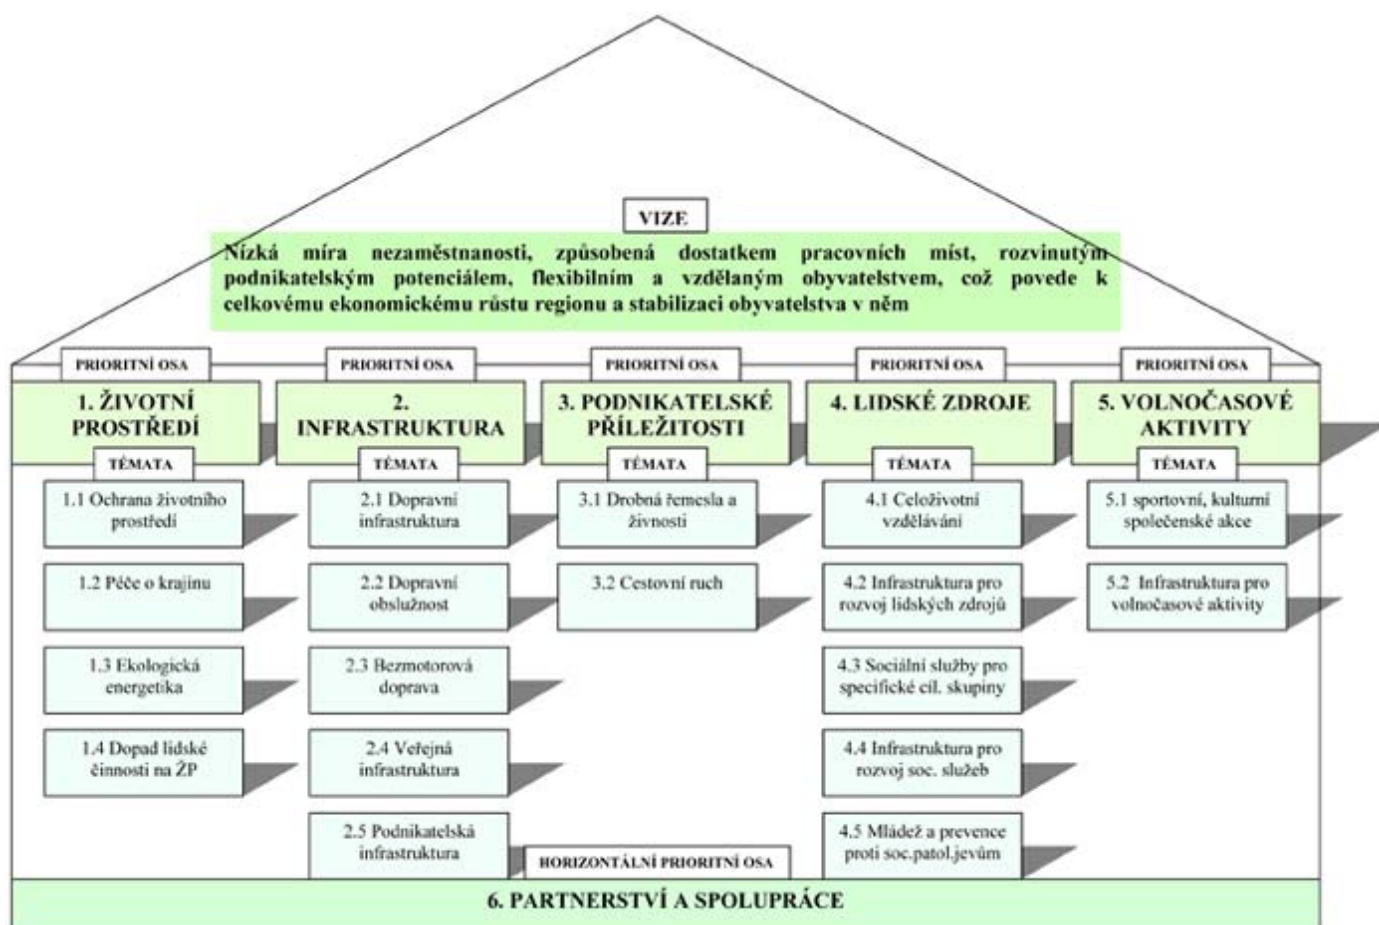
VIZE

Nízká míra nezaměstnanosti, způsobená dostatkem pracovních míst, rozvinutým podnikatelským potenciálem, flexibilním a vzdělaným obyvatelstvem, což povede k celkovému ekonomickému růstu regionu a stabilizaci obyvatelstva v něm

PRIORITNÍ OSA
1. ŽIVOTNÍ PROSTŘEDÍ
TÉMATA
1.1 Ochrana životního prostředí
1.2 Péče o krajinu
1.3 Ekologická energetika
1.4 Dopad lidské činnosti na ŽP

PRIORITNÍ OSA
2. INFRASTRUKTURA
TÉMATA
2.1 Dopravní infrastruktura
2.2 Dopravní obslužnost
2.3 Bezmotorová doprava
2.4 Veřejná infrastruktura
2.5 Podnikatelská infrastruktura

PRIORITNÍ OSA
3. PODNIKATELSKÉ PŘÍLEŽITOSTI
TÉMATA
3.1 Drobná řemesla a živnosti
3.2 Cestovní ruch

PRIORITNÍ OSA
4. LIDSKÉ ZDROJE
TÉMATA
4.1 Celoživotní vzdělávání
4.2 Infrastruktura pro rozvoj lidských zdrojů
4.3 Sociální služby pro specifické cíl. skupiny
4.4 Infrastruktura pro rozvoj soc. služeb
4.5 Mládež a prevence proti soc.patol.jevům

PRIORITNÍ OSA
5. VOLNOČASOVÉ AKTIVITY
TÉMATA
5.1 sportovní, kulturní společenské akce
5.2 Infrastruktura pro volnočasové aktivity

HORIZONTÁLNÍ PRIORITNÍ OSA
6. PARTNERSTVÍ A SPOLUPRÁCE